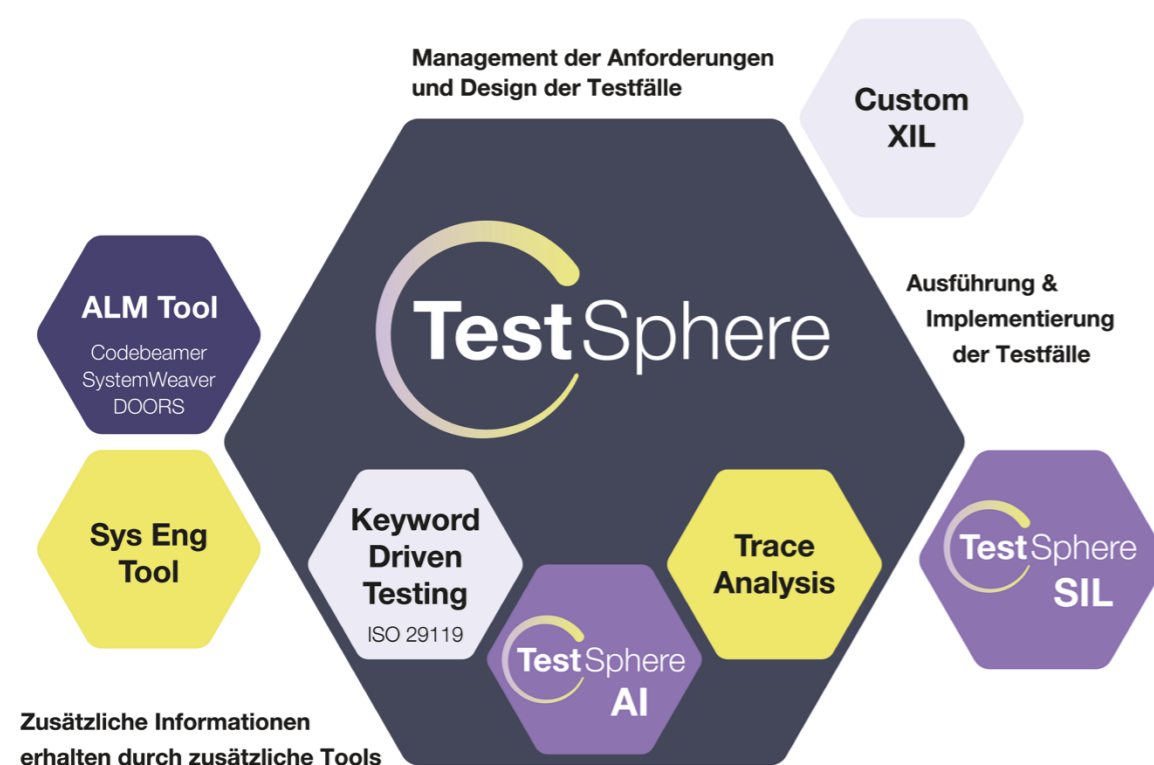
Management der Anforderungen und Design der Testfälle

Custom XIL

ALM Tool
Codebeamer
SystemWeaver
DOORS

TestSphere

Ausführung & Implementierung der Testfälle

Sys Eng Tool

Keyword Driven Testing
ISO 29119

Trace Analysis

TestSphere SIL

TestSphere AI

Zusätzliche Informationen erhalten durch zusätzliche Tools